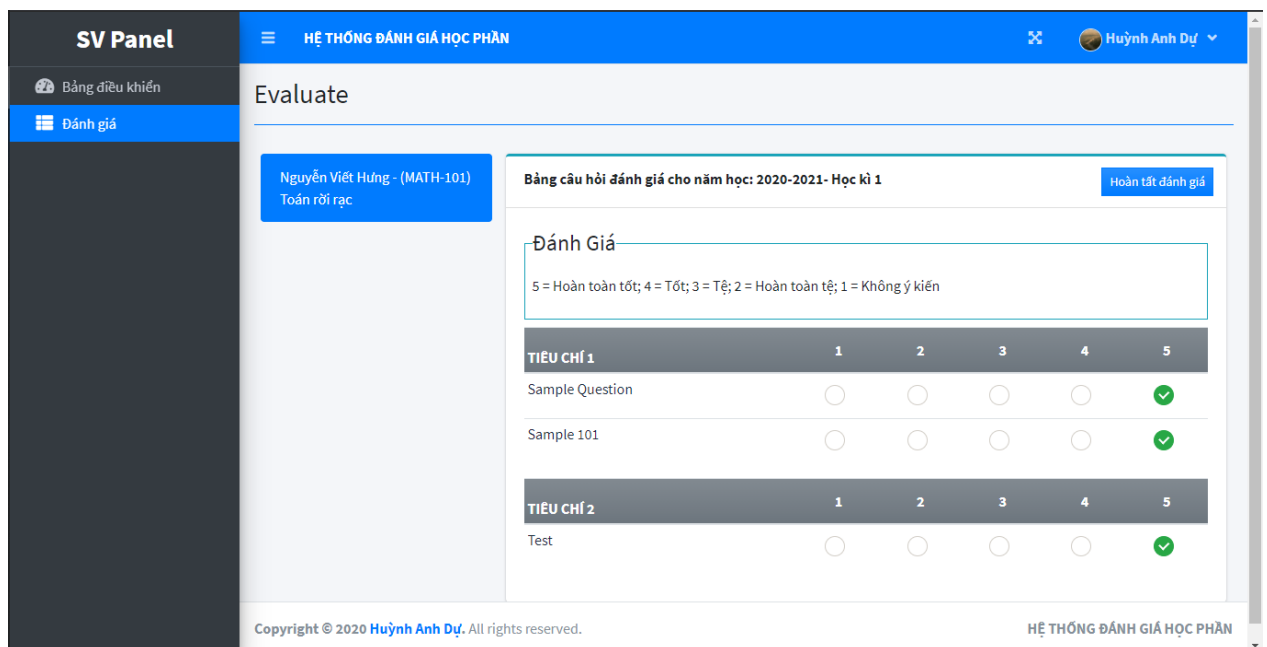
SV Panel

Bảng điều khiển

Đánh giá

HỆ THỐNG ĐÁNH GIÁ HỌC PHẦN

Huỳnh Anh Dự

Evaluate

Nguyễn Viết Hưng - (MATH-101) Toán rời rạc

Bảng câu hỏi đánh giá cho năm học: 2020-2021- Học kì 1

Hoàn tất đánh giá

Đánh Giá

5 = Hoàn toàn tốt; 4 = Tốt; 3 = Tệ; 2 = Hoàn toàn tệ; 1 = Không ý kiến

| TIÊU CHÍ 1 | 1 | 2 | 3 | 4 | 5 |
|---|---|---|---|---|---|
| Sample Question | | | | | |
| Sample 101 | | | | | |

| TIÊU CHÍ 2 | 1 | 2 | 3 | 4 | 5 |
|---|---|---|---|---|---|
| Test | | | | | |

Copyright © 2020 Huỳnh Anh Dự. All rights reserved.

HỆ THỐNG ĐÁNH GIÁ HỌC PHẦN